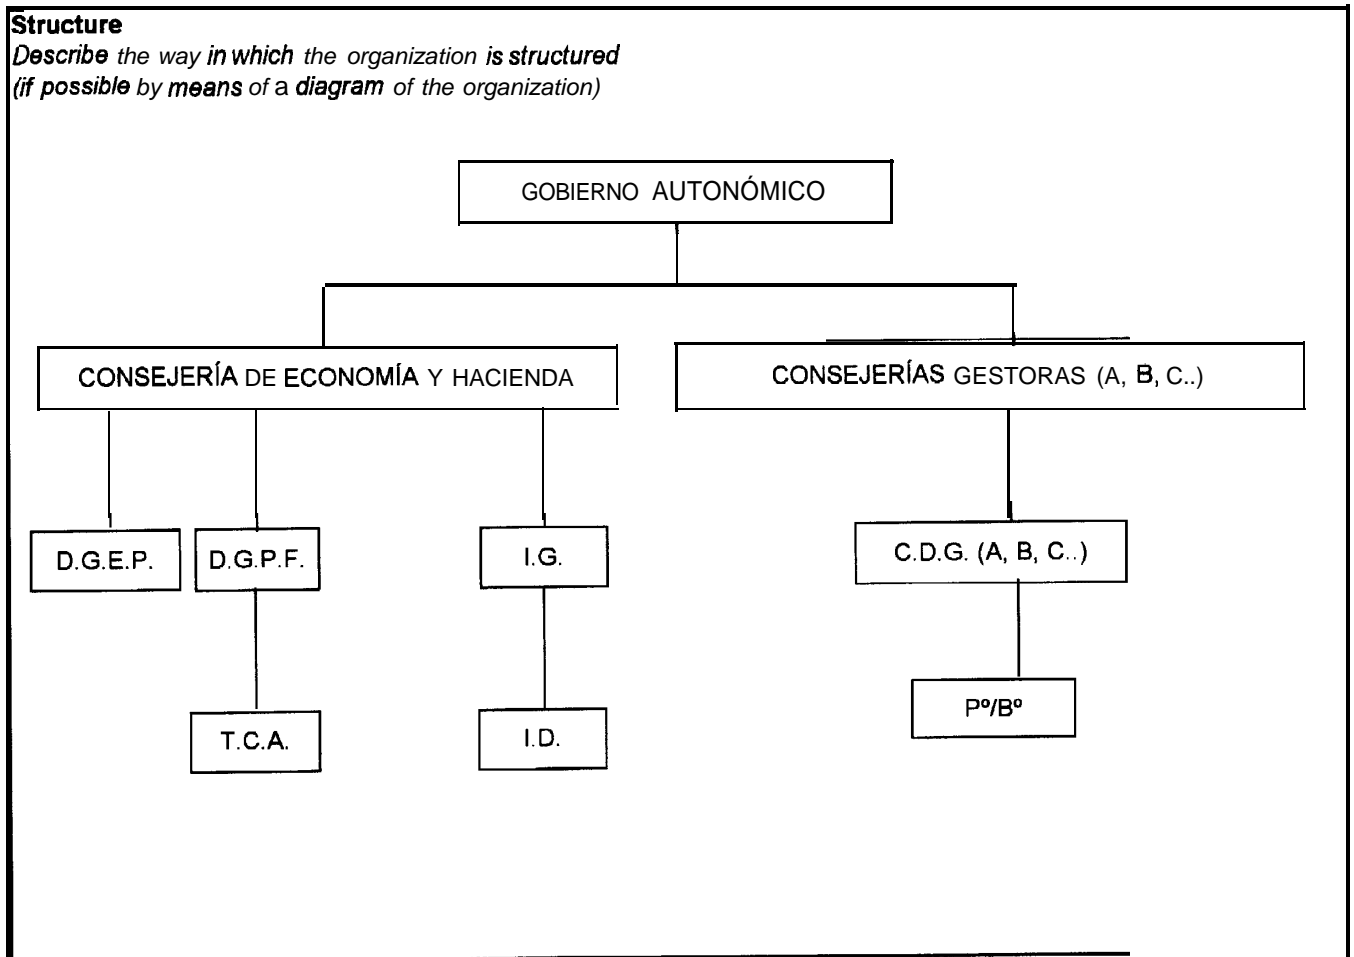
**Structure**
*Describe the way in which the organization is structured (if possible by means of a diagram of the organization)*

GOBIERNO AUTONÓMICO

CONSEJERÍA DE ECONOMÍA Y HACIENDA

CONSEJERÍAS GESTORAS (A, B, C..)

D.G.E.P.

D.G.P.F.

I.G.

C.D.G. (A, B, C..)

T.C.A.

I.D.

Pº/Bº